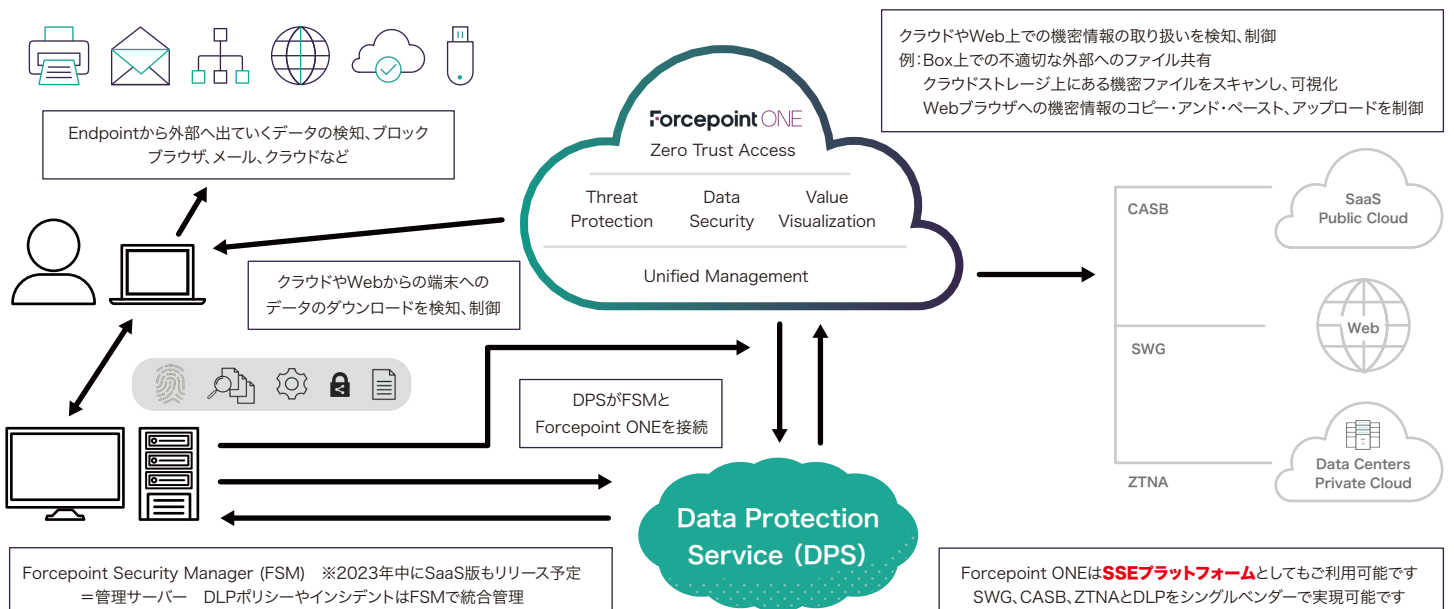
Endpointから外部へ出ていくデータの検知、ブロック
ブラウザ、メール、クラウドなど

Forcepoint ONE
Zero Trust Access

Threat Protection
Data Security
Value Visualization

Unified Management

クラウドやWeb上での機密情報の取り扱いを検知、制御
例：Box上での不適切な外部へのファイル共有
クラウドストレージ上にある機密ファイルをスキャンし、可視化
Webブラウザへの機密情報のコピー・アンド・ペースト、アップロードを制御

クラウドやWebからの端末への
データのダウンロードを検知、制御

CASB
SaaS
Public Cloud

SWG
Web

ZTNA
Data Centers
Private Cloud

DPSがFSMと
Forcepoint ONEを接続

Data Protection Service (DPS)

Forcepoint Security Manager (FSM)　※2023年中にSaaS版もリリース予定
＝管理サーバー　DLPポリシーやインシデントはFSMで統合管理

Forcepoint ONEはSSEプラットフォームとしてもご利用可能です
SWG、CASB、ZTNAとDLPをシングルベンダーで実現可能です